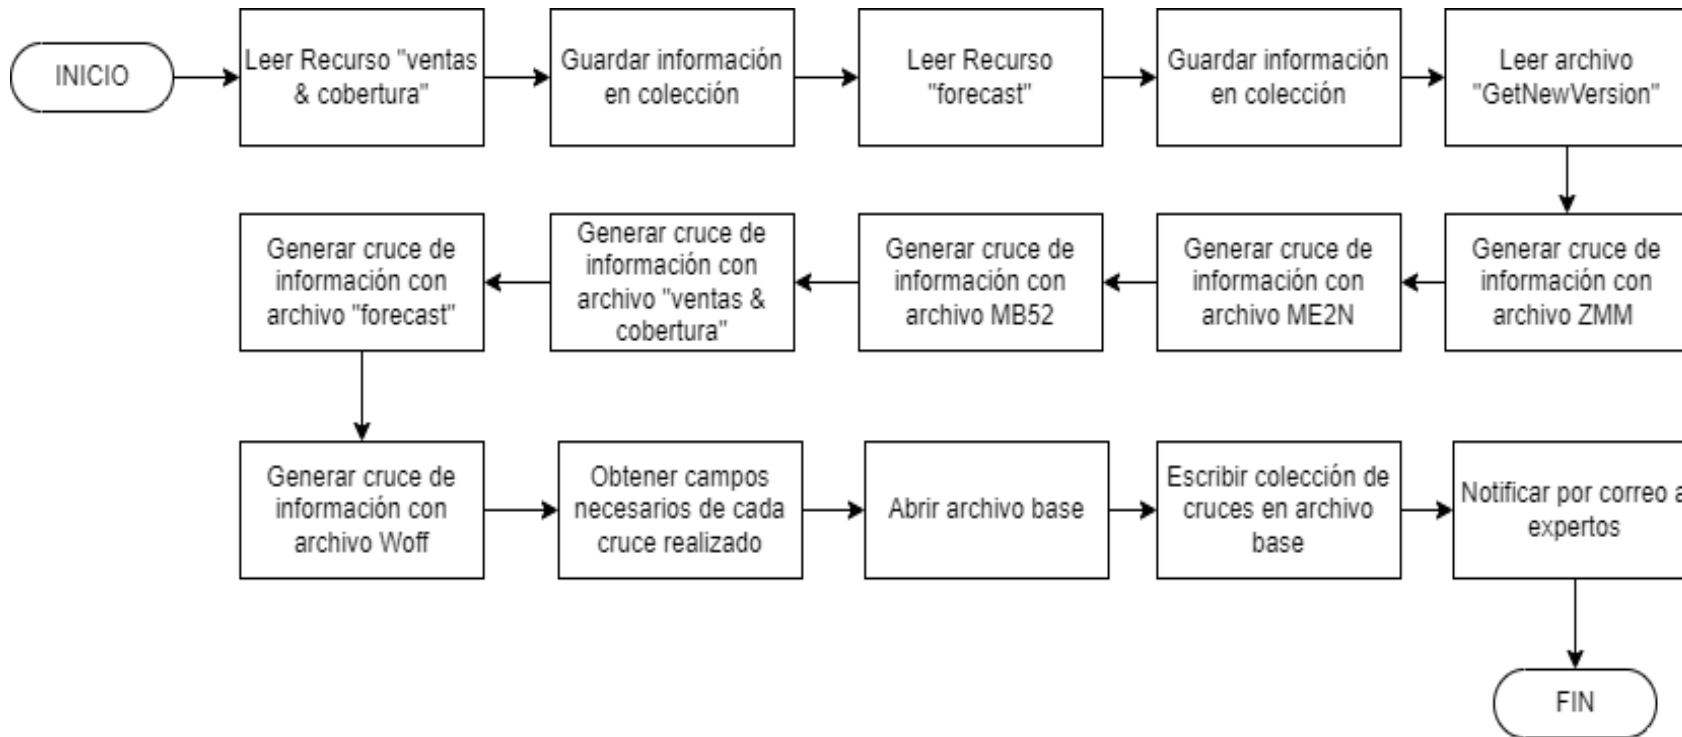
INICIO

Leer Recurso "ventas & cobertura"

Guardar información en colección

Leer Recurso "forecast"

Guardar información en colección

Leer archivo "GetNewVersion"

Generar cruce de información con archivo ZMM

Generar cruce de información con archivo ME2N

Generar cruce de información con archivo MB52

Generar cruce de información con archivo "ventas & cobertura"

Generar cruce de información con archivo "forecast"

Generar cruce de información con archivo Woff

Obtener campos necesarios de cada cruce realizado

Abrir archivo base

Escribir colección de cruces en archivo base

Notificar por correo a expertos

FIN